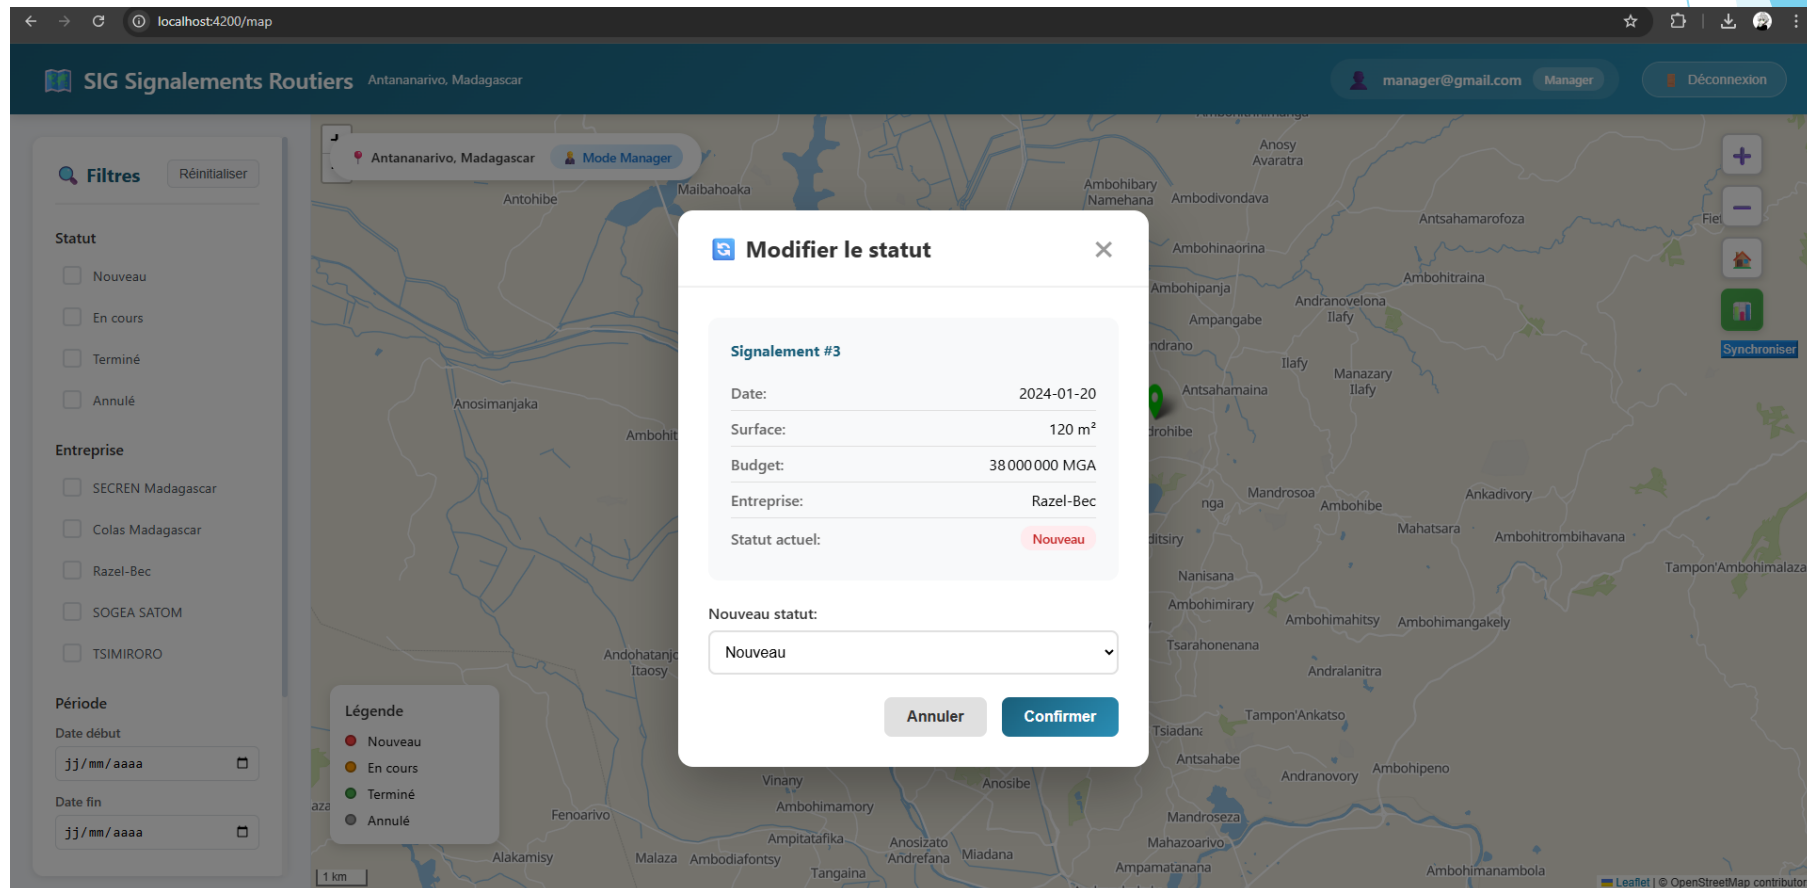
localhost:4200/map

SIG Signalements Routiers Antananarivo, Madagascar

manager@gmail.com Manager Déconnexion

Filtres Réinitialiser

Statut
Nouveau
En cours
Terminé
Annulé

Entreprise
SECREN Madagascar
Colas Madagascar
Razel-Bec
SOGEA SATOM
TSIMIRORO

Période
Date début
jj/mm/aaaa
Date fin
jj/mm/aaaa

Antananarivo, Madagascar Mode Manager

Légende
Nouveau
En cours
Terminé
Annulé

Synchroniser

Modifier le statut ×

Signalement #3
Date: 2024-01-20
Surface: 120 m²
Budget: 38 000 000 MGA
Entreprise: Razel-Bec
Statut actuel: Nouveau

Nouveau statut:
Nouveau

Annuler Confirmer

Maibahoaka Antohibe Anosimanjaka Ambohit Andohatanj Itaosy Fenoarivo Alakamisy Malaza Ambodiafontsy Tangaina Vinany Ambohimamory Ampitatafika Anosizato Andrefana Miadana Anosibe Ampamatanana Anosy Avaratra Ambohibary Namehana Ambodivondava Antsahamarofoza Ambohinaorina Ambohitraina Ambohipanja Andranovelona Ilafy Ampangabe ndrano Ilafy Manazary Ilafy Antsahamaina drohibe Mandrosoa Ambohibe nga Ankadivory Mahatsara Ambohitrombihavana ditsiry Nanisana Tampon'Ambohimalaza Ambohimirary Ambohimahitsy Ambohimangakely Tsarahonenana Andralanitra Tampon'Ankatso Tsiadana Antsahabe Andranovory Ambohipeno Mandroseza Mahazoarivo Ambohimanambola Fiet aza

1 km
Leaflet | © OpenStreetMap contributor